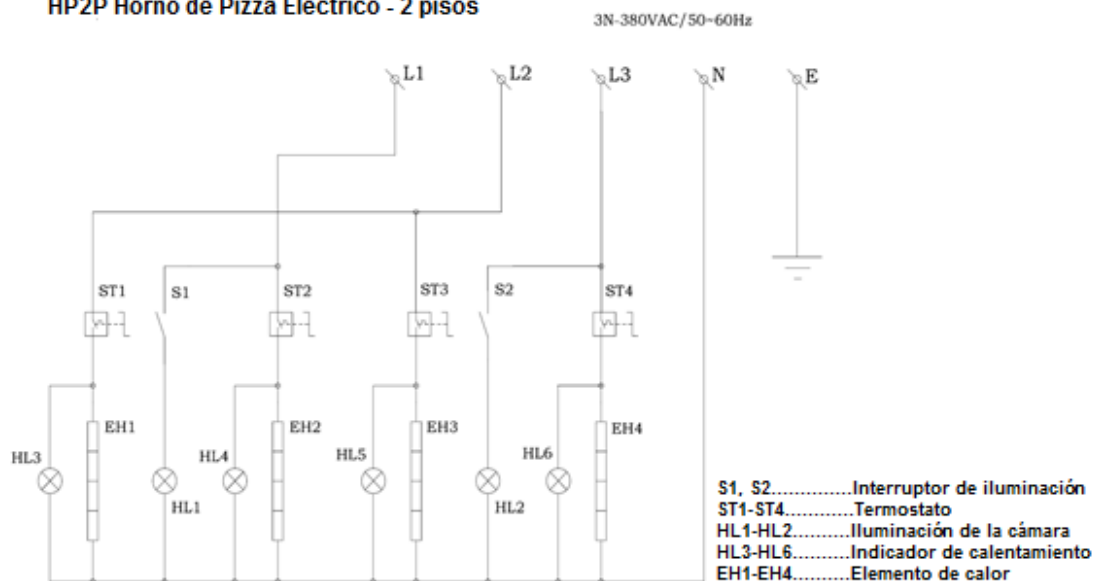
HP2P Horno de Pizza Eléctrico - 2 pisos

3N-380VAC/50~60Hz

L1
L2
L3
N
E

ST1
S1
ST2
ST3
S2
ST4

HL3
EH1
HL1
HL4
EH2
HL5
EH3
HL2
HL6
EH4

S1, S2..............Interruptor de iluminación
ST1-ST4............Termostato
HL1-HL2..........Iluminación de la cámara
HL3-HL6..........Indicador de calentamiento
EH1-EH4..........Elemento de calor